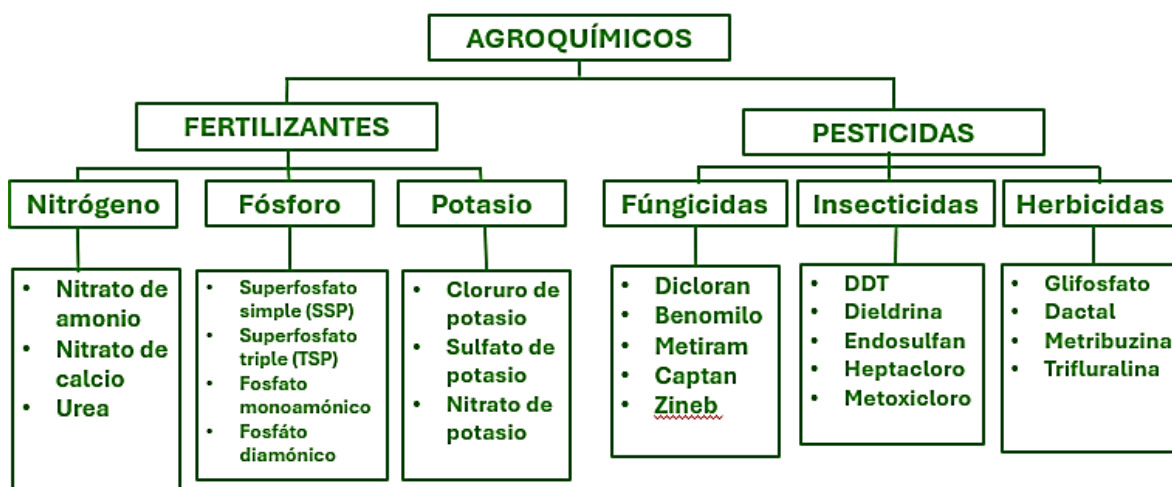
AGROQUÍMICOS

FERTILIZANTES

PESTICIDAS

Nitrógeno

Fósforo

Potasio

Fúngicidas

Insecticidas

Herbicidas

- Nitrato de amonio
- Nitrato de calcio
- Urea

- Superfosfato simple (SSP)
- Superfosfato triple (TSP)
- Fosfato monoamónico
- Fosfáto diamónico

- Cloruro de potasio
- Sulfato de potasio
- Nitrato de potasio

- Dicloran
- Benomilo
- Metiram
- Captan
- Zineb

- DDT
- Dieldrina
- Endosulfan
- Heptacloro
- Metoxicloro

- Glifosfato
- Dactal
- Metribuzina
- Trifluralina